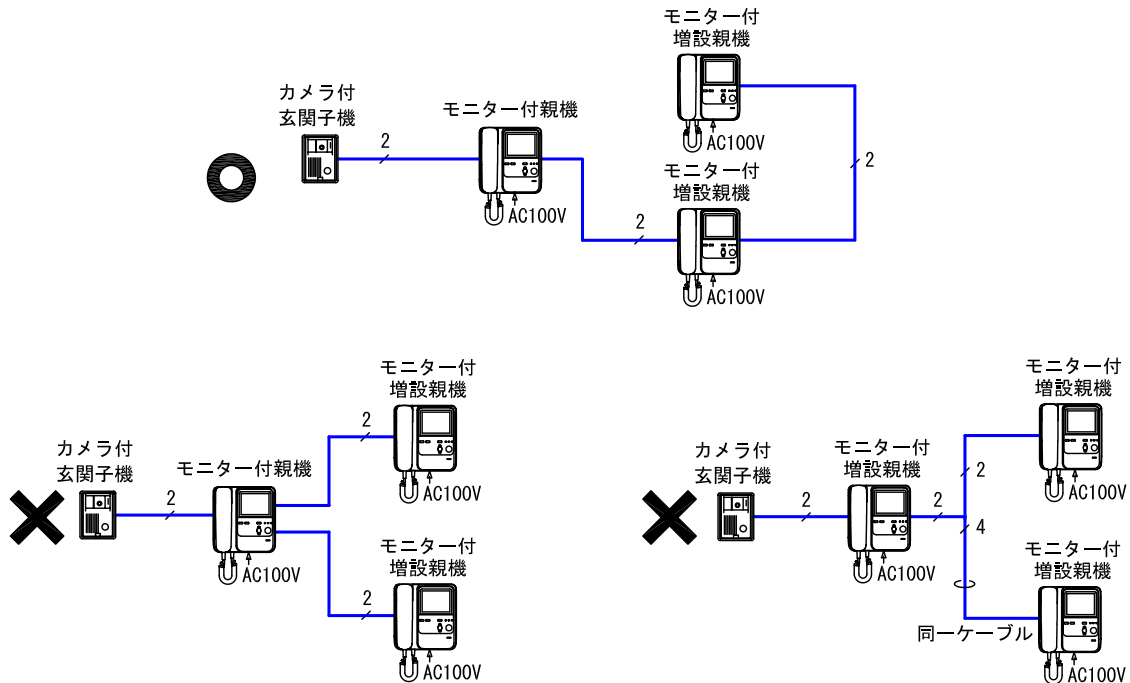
モニター付
増設親機

カメラ付
玄関子機

2

モニター付親機

AC100V

2

AC100V

モニター付
増設親機

2

AC100V

モニター付
増設親機

2

カメラ付
玄関子機

2

モニター付親機

AC100V

AC100V

モニター付
増設親機

2

AC100V

モニター付
増設親機

カメラ付
玄関子機

2

モニター付
増設親機

2

2

4

AC100V

AC100V

モニター付
増設親機

同一ケーブル

AC100V